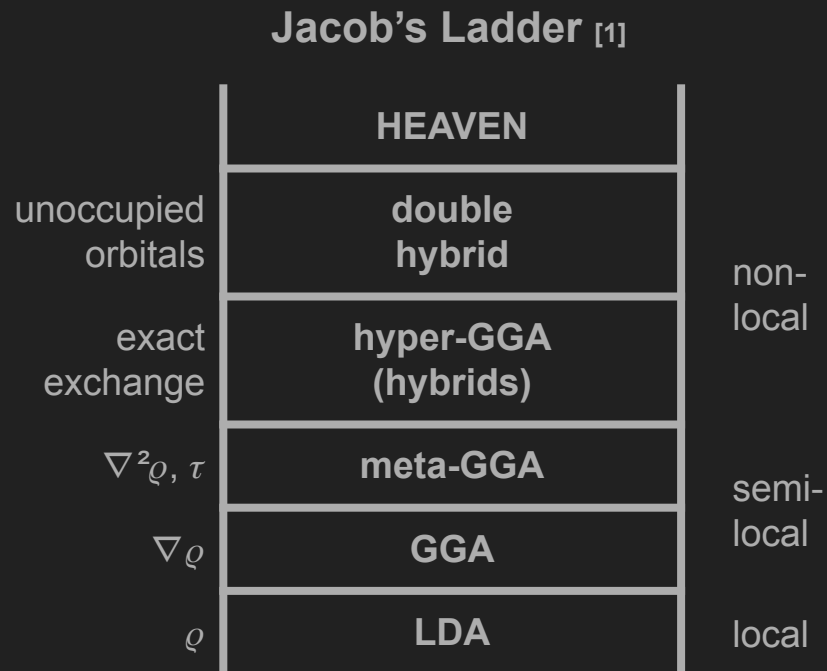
Jacob's Ladder [1]

HEAVEN

unoccupied orbitals

double hybrid

non-local

exact exchange

hyper-GGA (hybrids)

$\nabla^2\varrho$, $\tau$

meta-GGA

semi-local

$\nabla\varrho$

GGA

$\varrho$

LDA

local